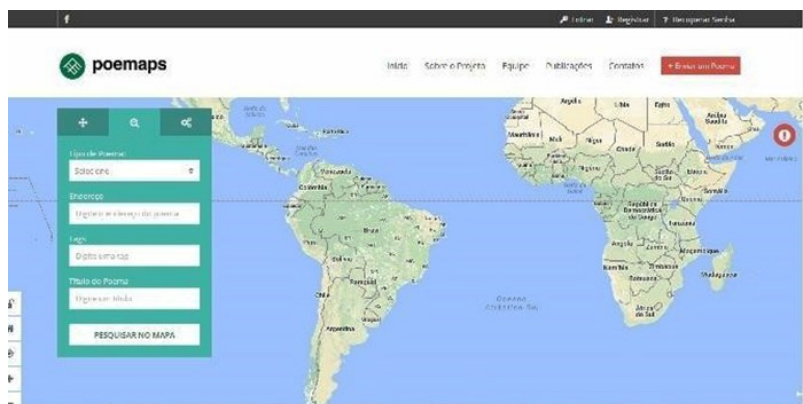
f

Entrar Registar ? Recuperar Senha

poemaps

Início Sobre o Projeto Equipe Publicações Contatos + Enviar um Poema

Tipo de Poema

Selecione

Endereço

Digite o endereço do poema

Tags

Digite uma tag

Título do Poema

Digite um título

PESQUISAR NO MAPA

Argélia Líbia Egito Mauritânia Mali Níger Chade Sudão Nigéria Etiópia Somália Quênia República Democrática do Congo Tanzânia Angola Zâmbia Moçambique Namíbia Zimbábue Madagascar Botsuana África do Sul Venezuela Colômbia Peru Brasil Bolívia Paraguai Chile Argentina Oceano Atlântico Sul